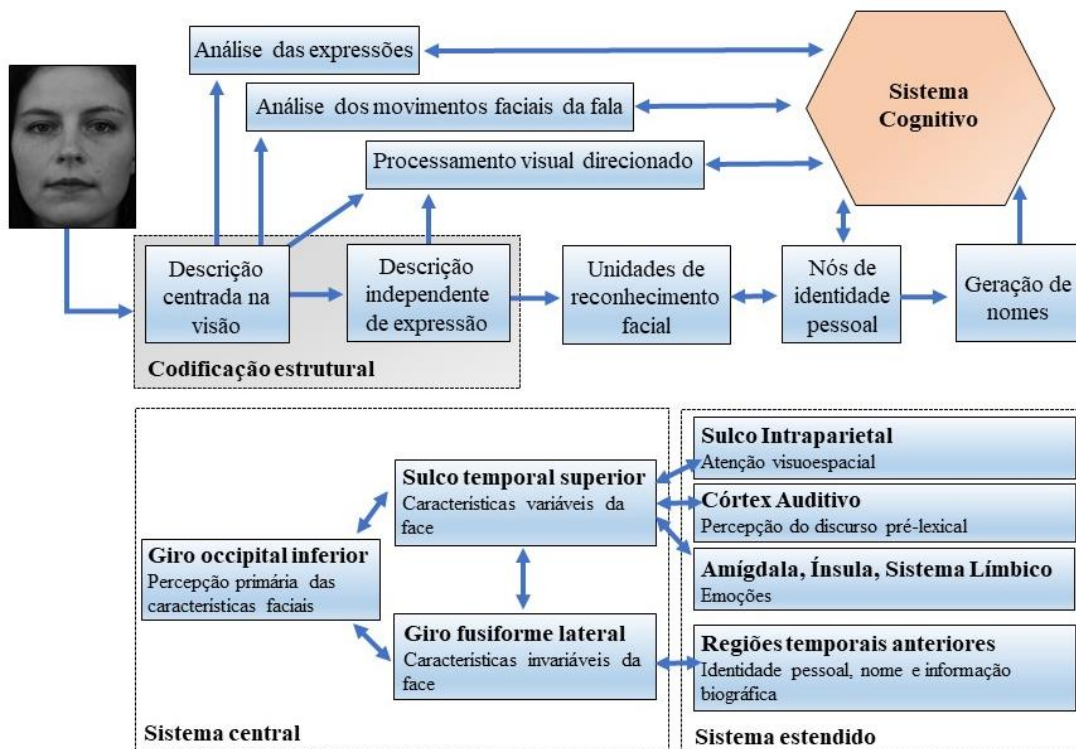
Análise das expressões

Análise dos movimentos faciais da fala

Processamento visual direcionado

Sistema Cognitivo

Descrição centrada na visão

Descrição independente de expressão

Unidades de reconhecimento facial

Nós de identidade pessoal

Geração de nomes

Codificação estrutural

Sulco temporal superior
Características variáveis da face

Giro occipital inferior
Percepção primária das características faciais

Giro fusiforme lateral
Características invariáveis da face

Sistema central

Sulco Intraparietal
Atenção visuoespacial

Córtex Auditivo
Percepção do discurso pré-lexical

Amígdala, Ínsula, Sistema Límbico
Emoções

Regiões temporais anteriores
Identidade pessoal, nome e informação biográfica

Sistema estendido